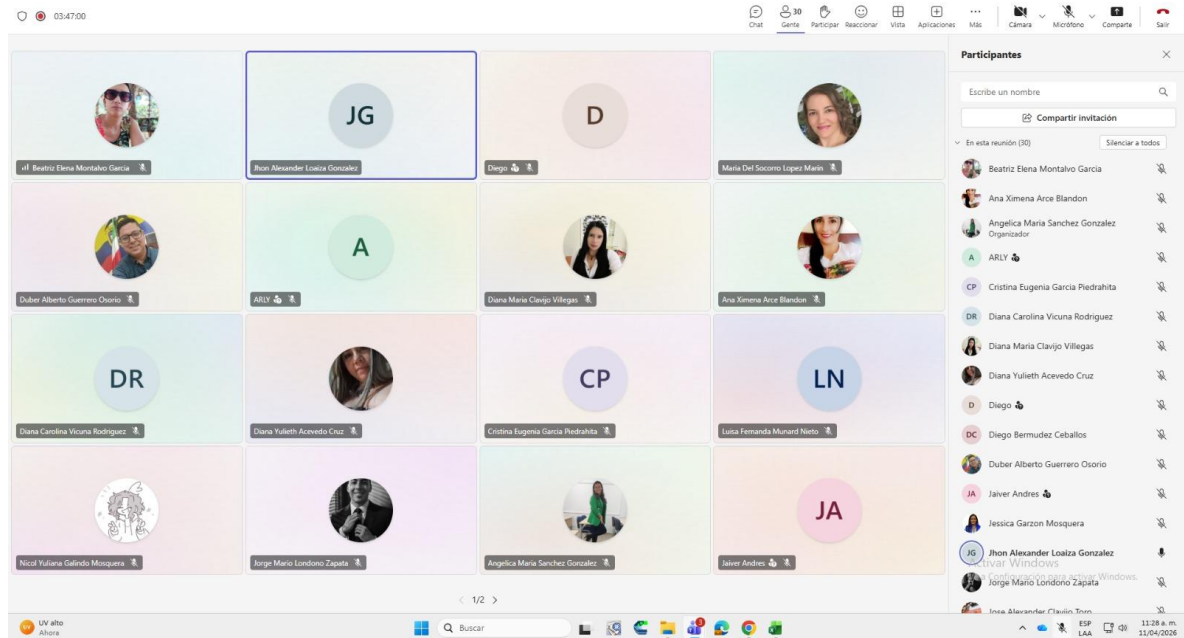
03:47:00

Chat
30 Gente
Participar
Reaccionar
Vista
Aplicaciones
Más
Cámara
Micrófono
Compartir
Salir

JG
D
Beatriz Elena Montalvo Garcia
Jhon Alexander Loaiza Gonzalez
Diego
Maria Del Socorro Lopez Marin

A
Duber Alberto Guerrero Osorio
ARLY
Diana Maria Clavijo Villegas
Ana Ximena Arce Blandon

DR
CP
LN
Diana Carolina Vicuna Rodriguez
Diana Yulieth Acevedo Cruz
Cristina Eugenia Garcia Piedrahita
Luisa Fernanda Munard Nieto

JA
Nicol Yuliana Galindo Mosquera
Jorge Mario Londono Zapata
Angelica Maria Sanchez Gonzalez
Jaiver Andres

1/2

Participantes
Escribe un nombre
Compartir invitación
En esta reunión (30)
Silenciar a todos
Beatriz Elena Montalvo Garcia
Ana Ximena Arce Blandon
Angelica Maria Sanchez Gonzalez
Organizador
A ARLY
CP Cristina Eugenia Garcia Piedrahita
DR Diana Carolina Vicuna Rodriguez
Diana Maria Clavijo Villegas
Diana Yulieth Acevedo Cruz
D Diego
DC Diego Bermudez Ceballos
Duber Alberto Guerrero Osorio
JA Jaiver Andres
Jessica Garzon Mosquera
JG Jhon Alexander Loaiza Gonzalez
Activar Windows
Jorge Mario Londono Zapata
Ve a Configuración para activar Windows.
Jose Alexander Clavijo Toro

UV alto
Ahora
Buscar
ESP
LAA
11:28 a. m.
11/04/2026